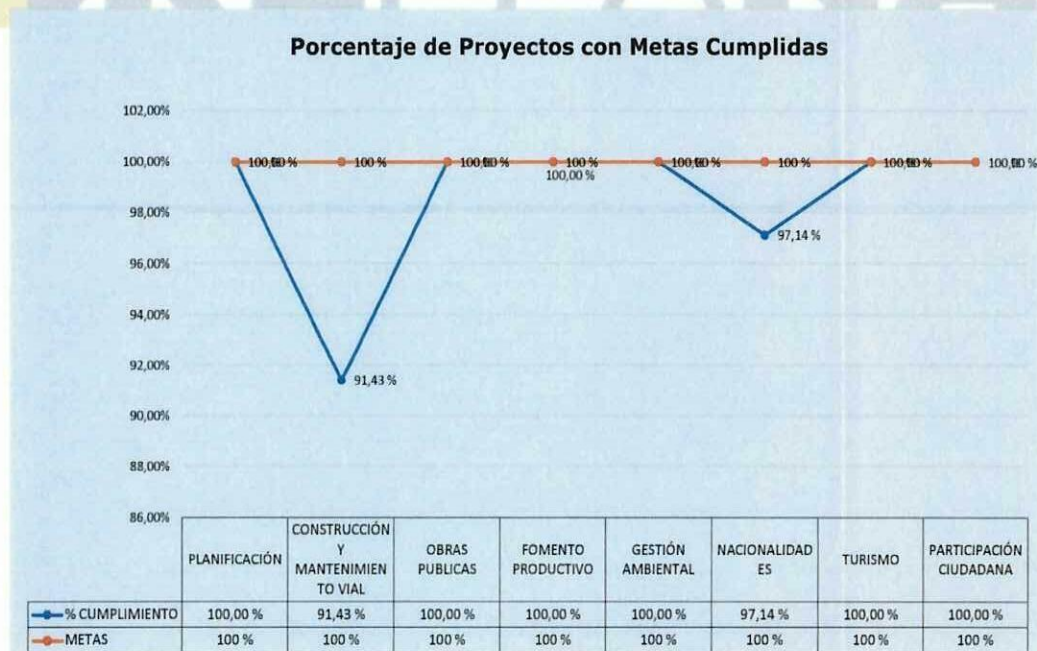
Porcentaje de Proyectos con Metas Cumplidas

102,00%
100,00%
98,00%
96,00%
94,00%
92,00%
90,00%
88,00%
86,00%

100,00 %
100 %
91,43 %
100 %
100,00 %
100 %
100 %
100,00 %
100,00 %
100 %
97,14 %
100 %
100,00 %
100 %
100,00 %
100 %

| | PLANIFICACIÓN | CONSTRUCCIÓN Y MANTENIMIENTO VIAL | OBRAS PUBLICAS | FOMENTO PRODUCTIVO | GESTIÓN AMBIENTAL | NACIONALIDADES | TURISMO | PARTICIPACIÓN CIUDADANA |
|---|---|---|---|---|---|---|---|---|
| % CUMPLIMIENTO | 100,00 % | 91,43 % | 100,00 % | 100,00 % | 100,00 % | 97,14 % | 100,00 % | 100,00 % |
| METAS | 100 % | 100 % | 100 % | 100 % | 100 % | 100 % | 100 % | 100 % |